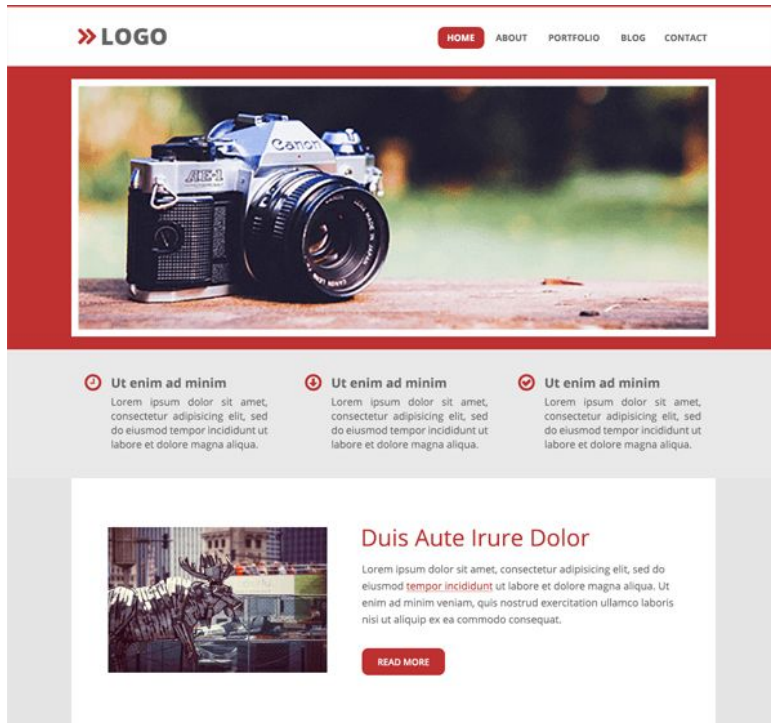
» LOGO

HOME ABOUT PORTFOLIO BLOG CONTACT

Canon AE-1

Ut enim ad minim
Lorem ipsum dolor sit amet, consectetur adipisicing elit, sed do eiusmod tempor incididunt ut labore et dolore magna aliqua.

Ut enim ad minim
Lorem ipsum dolor sit amet, consectetur adipisicing elit, sed do eiusmod tempor incididunt ut labore et dolore magna aliqua.

Ut enim ad minim
Lorem ipsum dolor sit amet, consectetur adipisicing elit, sed do eiusmod tempor incididunt ut labore et dolore magna aliqua.

Duis Aute Irure Dolor

Lorem ipsum dolor sit amet, consectetur adipisicing elit, sed do eiusmod tempor incididunt ut labore et dolore magna aliqua. Ut enim ad minim veniam, quis nostrud exercitation ullamco laboris nisi ut aliquip ex ea commodo consequat.

READ MORE